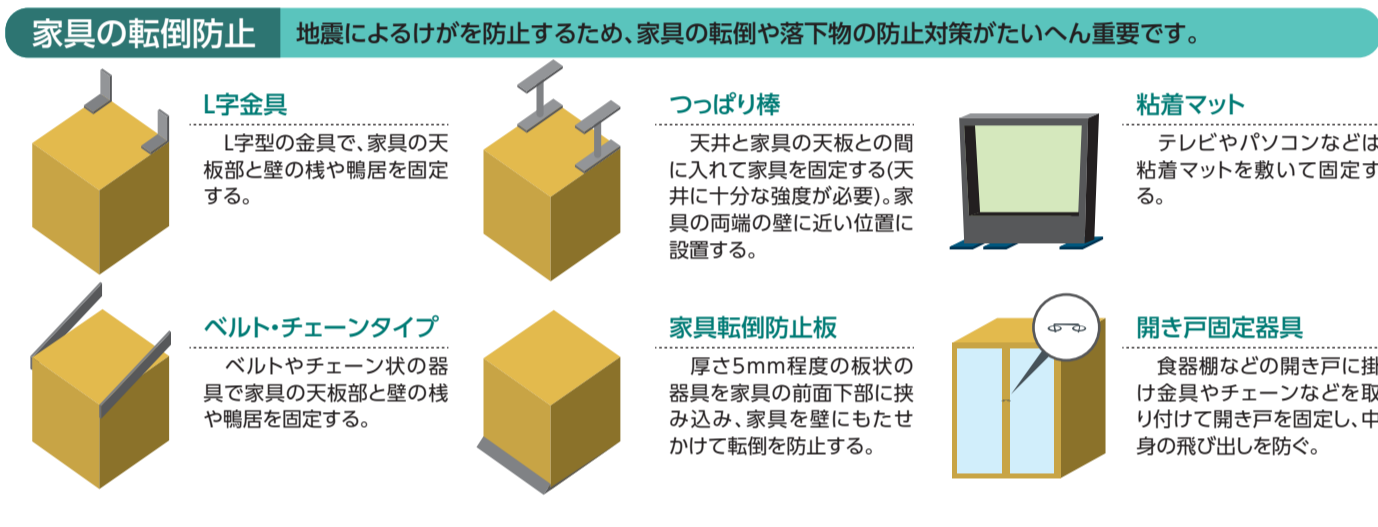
家具の転倒防止

地震によるけがを防止するため、家具の転倒や落下物の防止対策がたいへん重要です。

L字金具

L字型の金具で、家具の天板部と壁の桟や鴨居を固定する。

つっぱり棒

天井と家具の天板との間に入れて家具を固定する(天井に十分な強度が必要)。家具の両端の壁に近い位置に設置する。

粘着マット

テレビやパソコンなどは粘着マットを敷いて固定する。

ベルト・チェーンタイプ

ベルトやチェーン状の器具で家具の天板部と壁の桟や鴨居を固定する。

家具転倒防止板

厚さ5mm程度の板状の器具を家具の前面下部に挟み込み、家具を壁にもたせかけて転倒を防止する。

開き戸固定器具

食器棚などの開き戸に掛け金具やチェーンなどを取り付けて開き戸を固定し、中身の飛び出しを防ぐ。